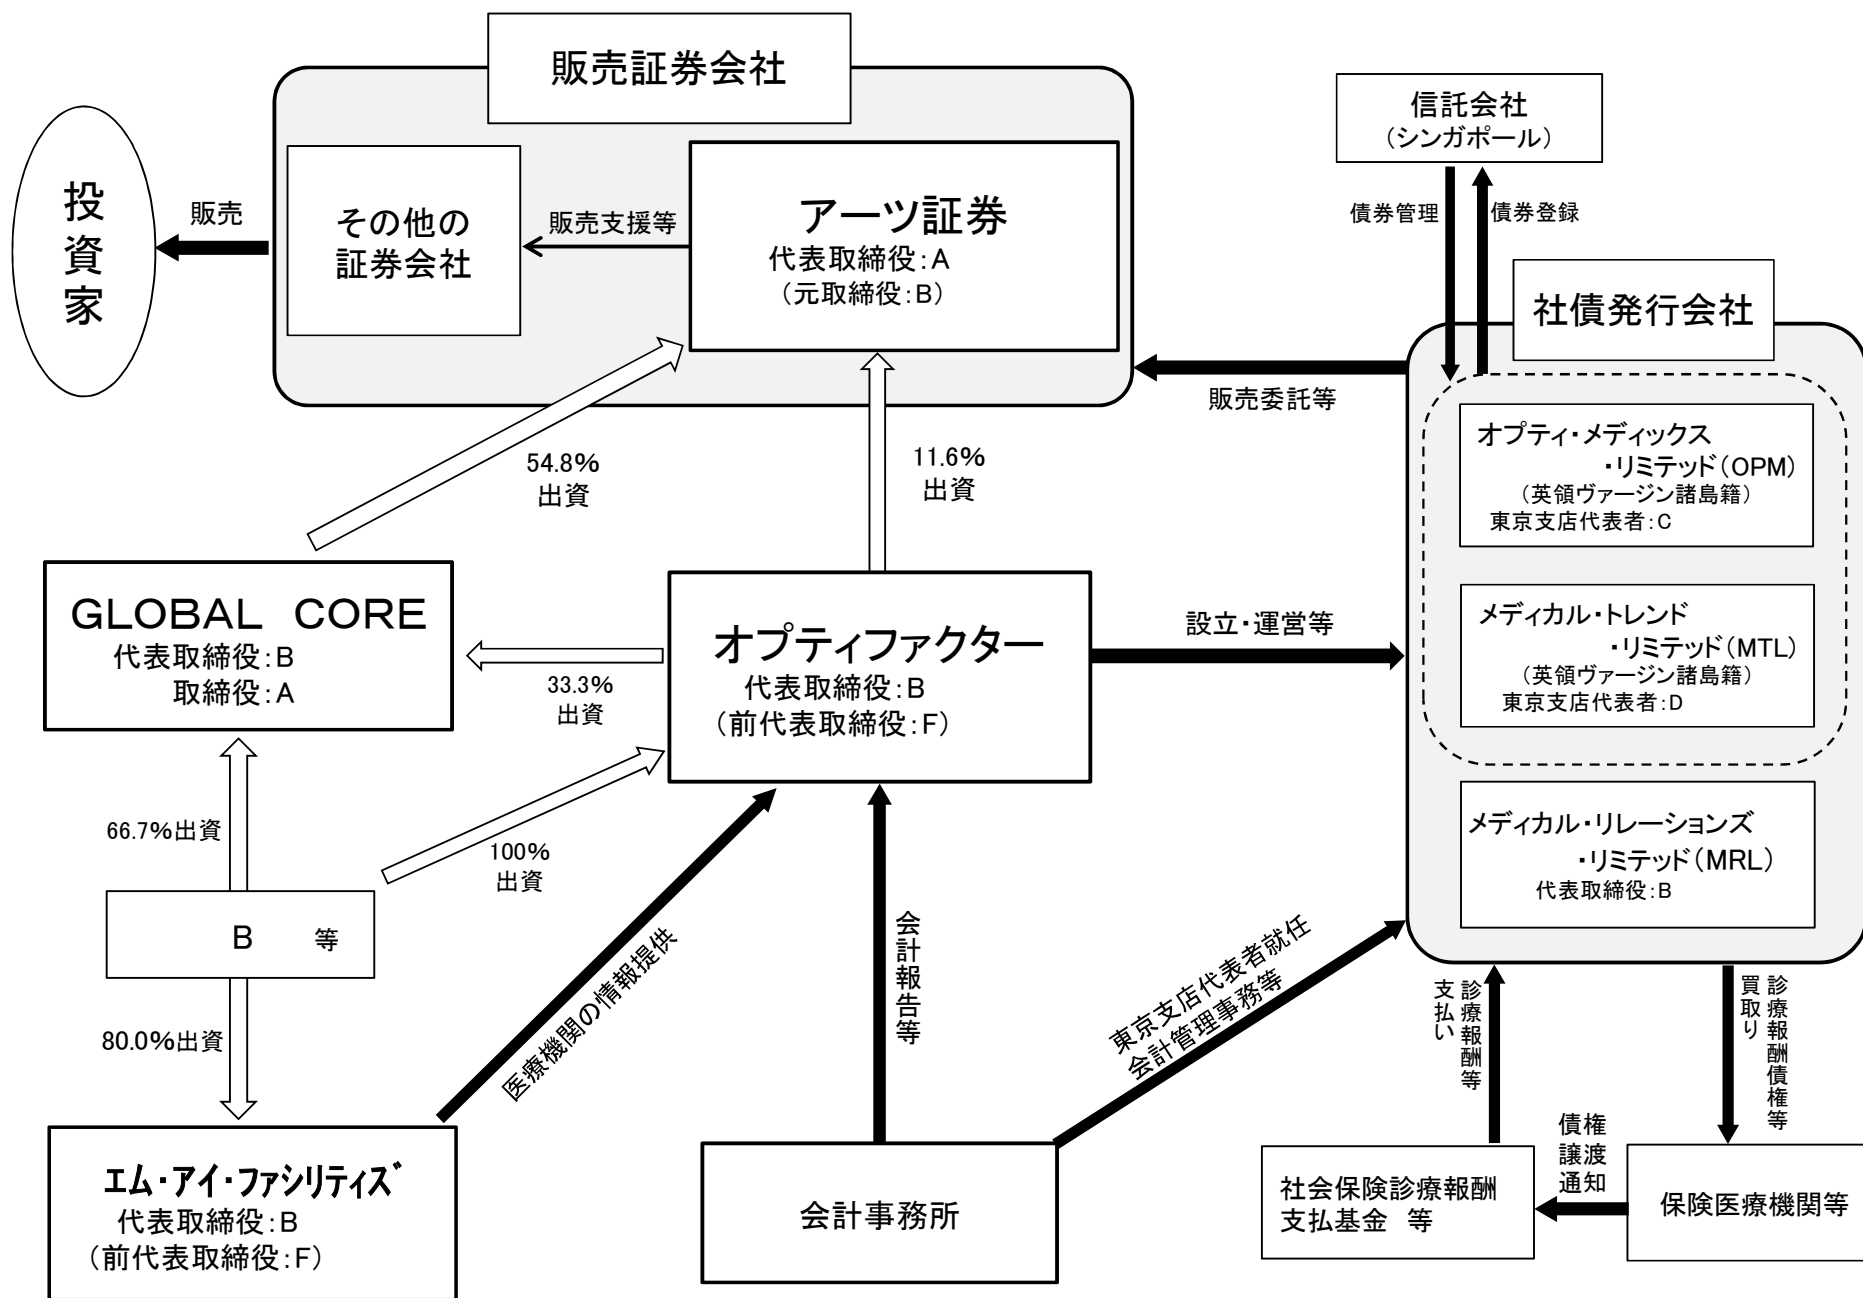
販売証券会社

投資家

販売

その他の証券会社

販売支援等

アーツ証券
代表取締役:A
(元取締役:B)

信託会社
(シンガポール)

債券管理

債券登録

社債発行会社

販売委託等

オプティ・メディックス・リミテッド(OPM)
(英領ヴァージン諸島籍)
東京支店代表者:C

メディカル・トレンド・リミテッド(MTL)
(英領ヴァージン諸島籍)
東京支店代表者:D

メディカル・リレーションズ・リミテッド(MRL)
代表取締役:B

54.8%
出資

11.6%
出資

GLOBAL CORE
代表取締役:B
取締役:A

33.3%
出資

オプティファクター
代表取締役:B
(前代表取締役:F)

設立・運営等

66.7%出資

100%
出資

B 等

80.0%出資

医療機関の情報提供

会計報告等

東京支店代表者就任
会計管理事務等

診療報酬等
支払い

診療報酬債権等
買取り

債権譲渡通知

エム・アイ・ファシリティズ
代表取締役:B
(前代表取締役:F)

会計事務所

社会保険診療報酬
支払基金 等

保険医療機関等